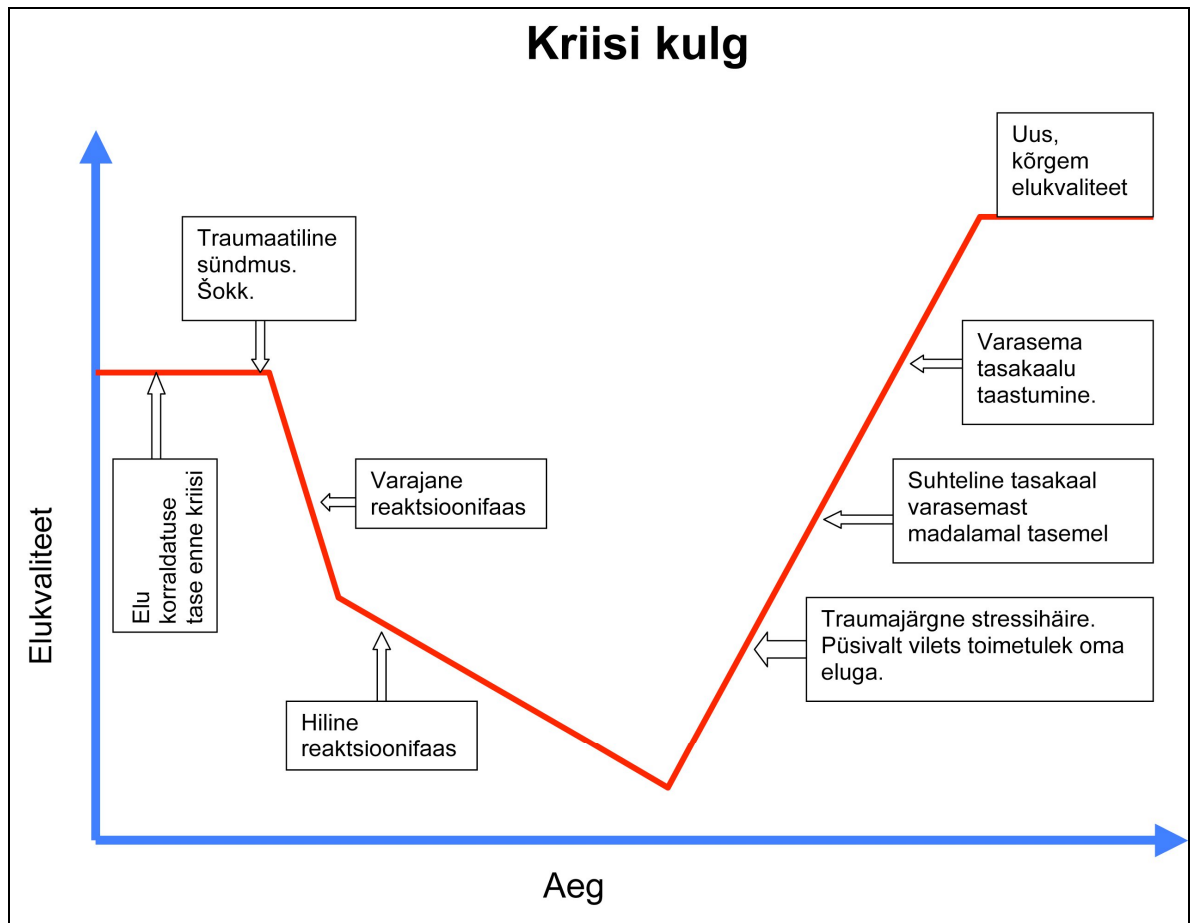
Kriisi kulg

Uus, kõrgem elukvaliteet

Traumaatiline sündmus. Šokk.

Varasema tasakaalu taastumine.

Elu korraldatuse tase enne kriisi

Varajane reaktsioonifaas

Suhteline tasakaal varasemast madalamal tasemel

Elukvaliteet

Traumajärgne stressihäire. Püsivalt vilets toimetulek oma eluga.

Hiline reaktsioonifaas

Aeg